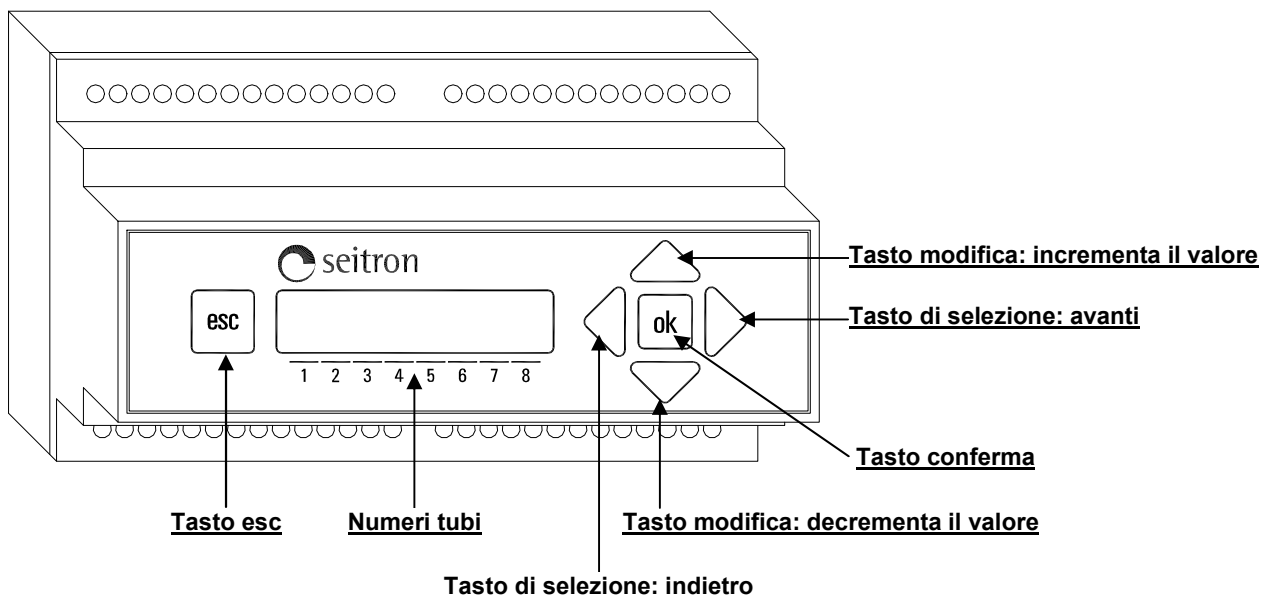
seitron

esc

ok

1 2 3 4 5 6 7 8

Tasto modifica: incrementa il valore

Tasto di selezione: avanti

Tasto conferma

Tasto esc

Numeri tubi

Tasto modifica: decrementa il valore

Tasto di selezione: indietro